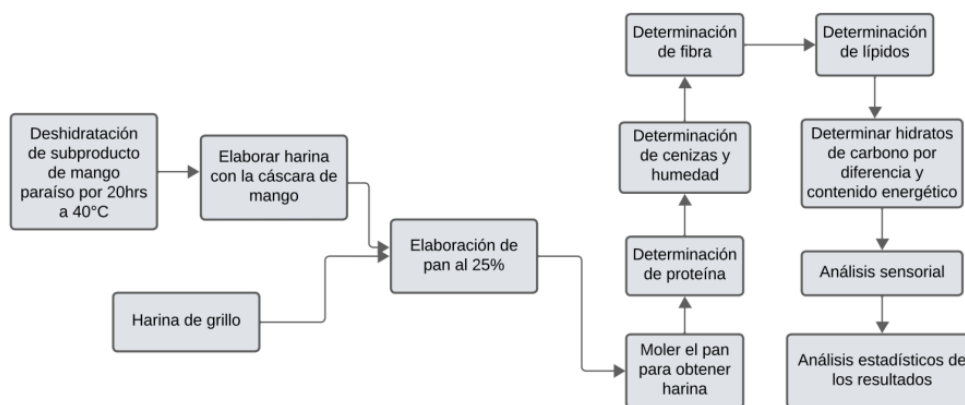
Deshidratación de subproducto de mango paraíso por 20hrs a 40°C

Elaborar harina con la cáscara de mango

Harina de grillo

Elaboración de pan al 25%

Moler el pan para obtener harina

Determinación de proteína

Determinación de cenizas y humedad

Determinación de fibra

Determinación de lípidos

Determinar hidratos de carbono por diferencia y contenido energético

Análisis sensorial

Análisis estadísticos de los resultados